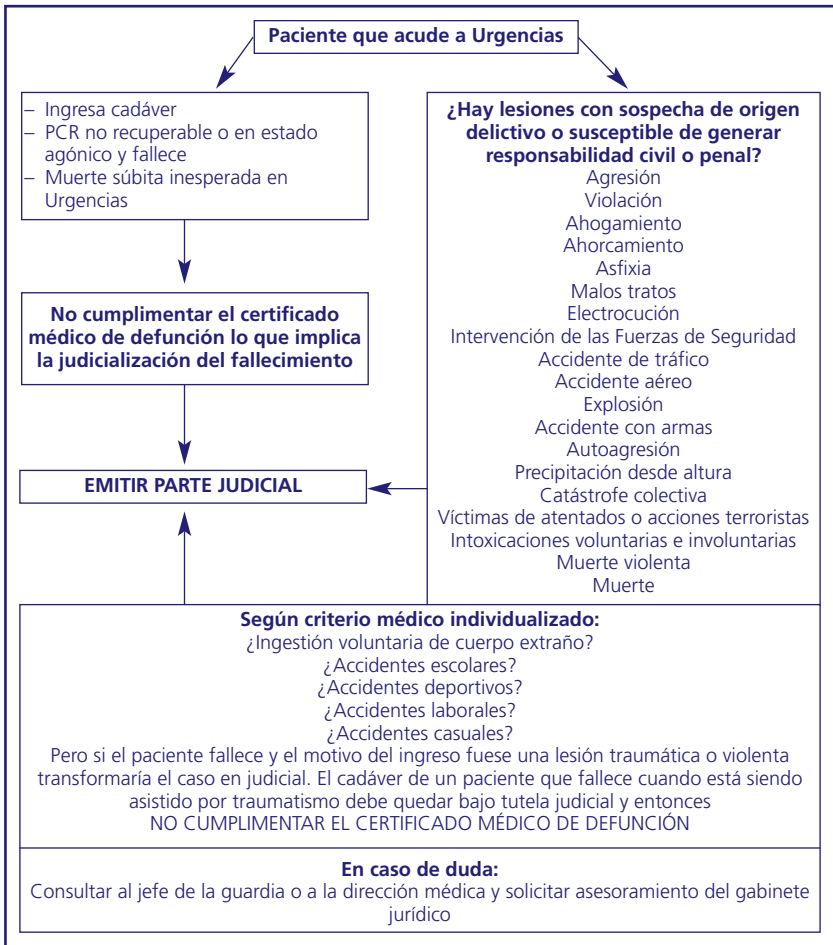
Paciente que acude a Urgencias

– Ingresa cadáver
– PCR no recuperable o en estado agónico y fallece
– Muerte súbita inesperada en Urgencias

No cumplimentar el certificado médico de defunción lo que implica la judicialización del fallecimiento

EMITIR PARTE JUDICIAL

¿Hay lesiones con sospecha de origen delictivo o susceptible de generar responsabilidad civil o penal?
Agresión
Violación
Ahogamiento
Ahorcamiento
Asfixia
Malos tratos
Electrocución
Intervención de las Fuerzas de Seguridad
Accidente de tráfico
Accidente aéreo
Explosión
Accidente con armas
Autoagresión
Precipitación desde altura
Catástrofe colectiva
Víctimas de atentados o acciones terroristas
Intoxicaciones voluntarias e involuntarias
Muerte violenta
Muerte

Según criterio médico individualizado:
¿Ingestión voluntaria de cuerpo extraño?
¿Accidentes escolares?
¿Accidentes deportivos?
¿Accidentes laborales?
¿Accidentes casuales?
Pero si el paciente fallece y el motivo del ingreso fuese una lesión traumática o violenta transformaría el caso en judicial. El cadáver de un paciente que fallece cuando está siendo asistido por traumatismo debe quedar bajo tutela judicial y entonces
NO CUMPLIMENTAR EL CERTIFICADO MÉDICO DE DEFUNCIÓN

En caso de duda:
Consultar al jefe de la guardia o a la dirección médica y solicitar asesoramiento del gabinete jurídico